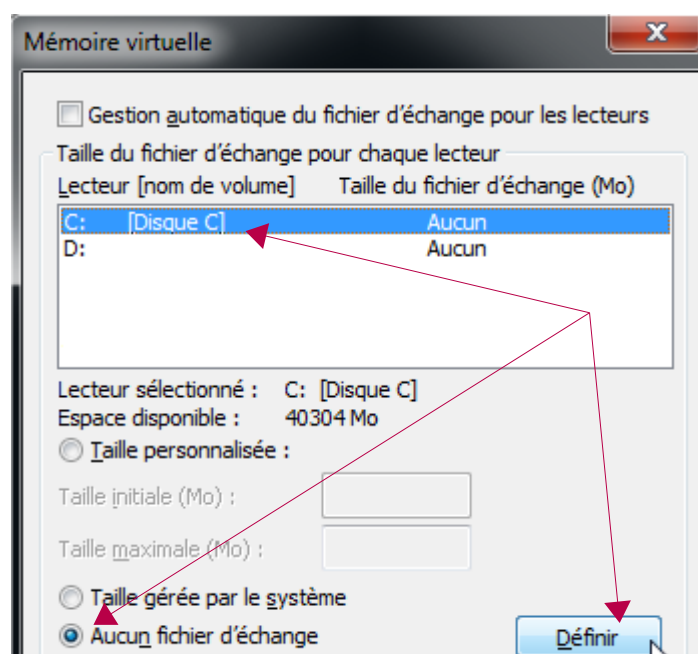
Mémoire virtuelle

Gestion automatique du fichier d'échange pour les lecteurs

Taille du fichier d'échange pour chaque lecteur

| Lecteur [nom de volume] | Taille du fichier d'échange (Mo) |
|---|---|
| C: [Disque C] | Aucun |
| D: | Aucun |

Lecteur sélectionné : C: [Disque C]
Espace disponible : 40304 Mo

Taille personnalisée :

Taille initiale (Mo) :

Taille maximale (Mo) :

Taille gérée par le système

Aucun fichier d'échange

Définir